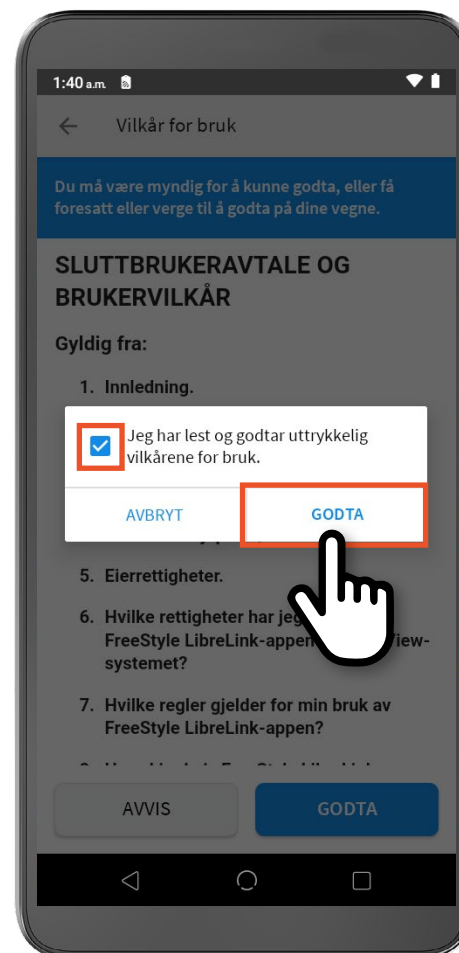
1:40 a.m.

Vilkår for bruk

Du må være myndig for å kunne godta, eller få foresatt eller verge til å godta på dine vegne.

SLUTTBRUKERAVTALE OG BRUKERVILKÅR

Gyldig fra:

1. Innledning.

Jeg har lest og godtar uttrykkelig vilkårene for bruk.

AVBRYT

GODTA

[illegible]

5. Eierrettigheter.

6. Hvilke rettigheter har jeg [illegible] FreeStyle LibreLink-appen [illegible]view-systemet?

7. Hvilke regler gjelder for min bruk av FreeStyle LibreLink-appen?

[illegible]

AVVIS

GODTA